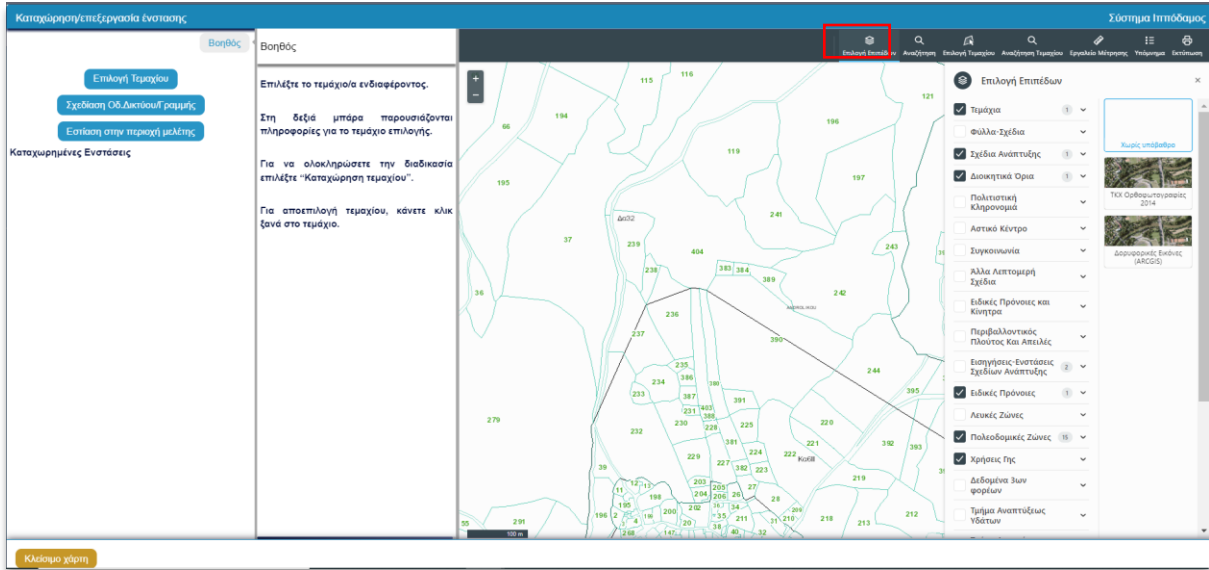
Καταχώρηση/επεξεργασία ένστασης

Σύστημα Ιππόδαμος

Βοηθός

Επιλογή Τεμαχίου

Σχεδίαση Οδ.Δικτύου/Γραμμής

Εστίαση στην περιοχή μελέτης

Καταχωρημένες Ενστάσεις

Βοηθός

Επιλέξτε το τεμάχιο/α ενδιαφέροντος.

Στη δεξιά μπάρα παρουσιάζονται πληροφορίες για το τεμάχιο επιλογής.

Για να ολοκληρώσετε την διαδικασία επιλέξτε "Καταχώρηση τεμαχίου".

Για αποεπιλογή τεμαχίου, κάνετε κλικ ξανά στο τεμάχιο.

Επιλογή Επιπέδων | Αναζήτηση | Επιλογή Τεμαχίου | Αναζήτηση Τεμαχίου | Εργαλείο Μέτρησης | Υπόμνημα | Εκτύπωση

+
−

115 116 121 66 194 196 119 197 195 Δε32 241 37 239 404 243 238 383 384 389 36 242 236 237 390 235 244 234 386 233 387 391 395 231 403 279 230 228 225 220 232 381 221 392 393 224 229 222 Κοιλ 227 382 223 219 39 203 205 27 198 204 206 26 28 195 200 202 196 211 210 218 213 212 55 291 268 147 38 40 32

100 m

Επιλογή Επιπέδων

×

Τεμάχια 1
Φύλλα-Σχέδια
Σχέδια Ανάπτυξης 1
Διοικητικά Όρια 1
Πολιτιστική Κληρονομιά
Αστικό Κέντρο
Συγκοινωνία
Άλλα Λεπτομερή Σχέδια
Ειδικές Πρόνοιες και Κίνητρα
Περιβαλλοντικός Πλούτος Και Απειλές
Εισηγήσεις-Ενστάσεις Σχεδίων Ανάπτυξης 2
Ειδικές Πρόνοιες 1
Λευκές Ζώνες
Πολεοδομικές Ζώνες 15
Χρήσεις Γης
Δεδομένα 3ων φορέων
Τμήμα Αναπτύξεως Υδάτων

Χωρίς υπόβαθρο
ΤΚΧ Ορθοφωτογραφίες 2014
Δορυφορικές Εικόνες (ARCGIS)

Κλείσιμο χάρτη